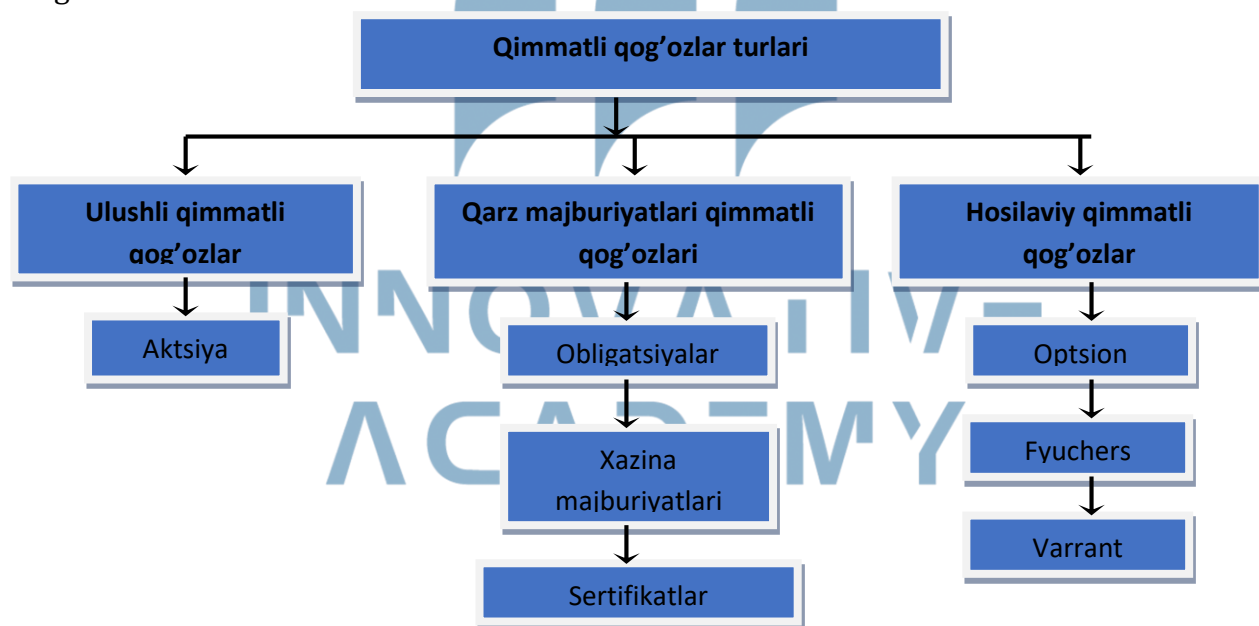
Qimmatli qog’ozlar turlari

Ulushli qimmatli qog’ozlar

Qarz majburiyatlari qimmatli qog’ozlari

Hosilaviy qimmatli qog’ozlar

Aktsiya

Obligatsiyalar

Xazina majburiyatlari

Sertifikatlar

Optsion

Fyuchers

Varrant

INNOVATIVE ACADEMY